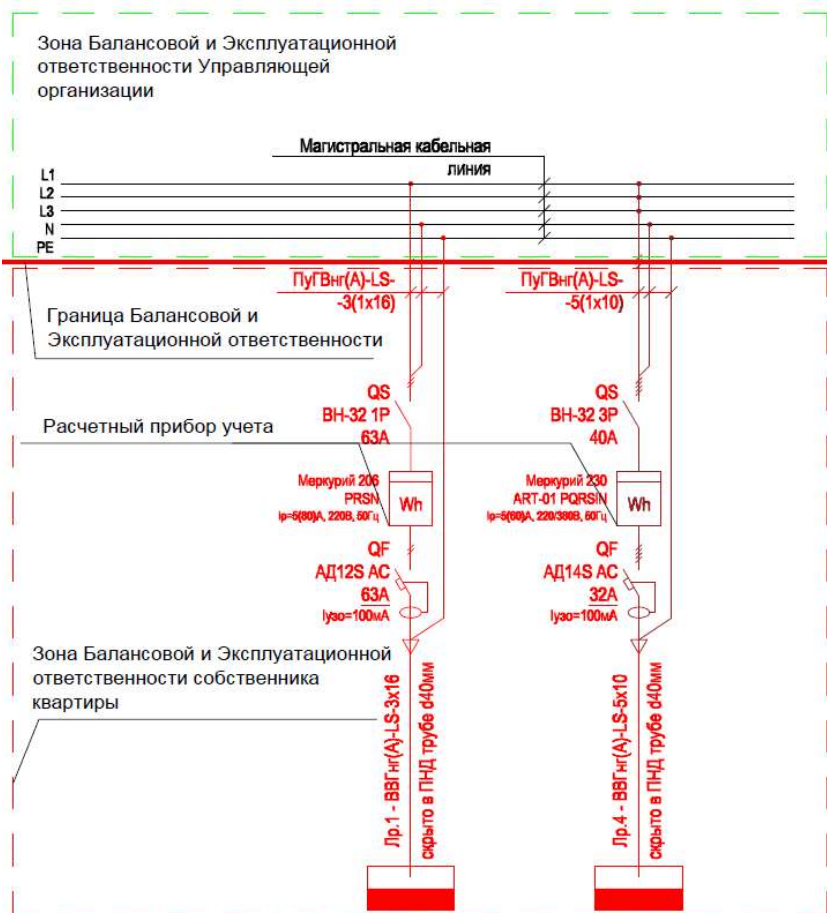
Зона Балансовой и Эксплуатационной ответственности Управляющей организации

Магистральная кабельная линия

L1
L2
L3
N
PE

ПуГВнг(А)-LS-3(1х16)

ПуГВнг(А)-LS-5(1х10)

Граница Балансовой и Эксплуатационной ответственности

QS
ВН-32 1P
63A

QS
ВН-32 3P
40A

Расчетный прибор учета

Меркурий 206
PRSN
Ip=5(80)A, 220B, 50Гц

Wh

Меркурий 230
ART-01 PQRSIN
Ip=5(60)A, 220/380B, 50Гц

Wh

QF
АД12S AC
63A
Iузо=100мА

QF
АД14S AC
32A
Iузо=100мА

Зона Балансовой и Эксплуатационной ответственности собственника квартиры

Лр.1 - ВВГнг(А)-LS-3х16
скрыто в ПНД трубе d40мм

Лр.4 - ВВГнг(А)-LS-5х10
скрыто в ПНД трубе d40мм